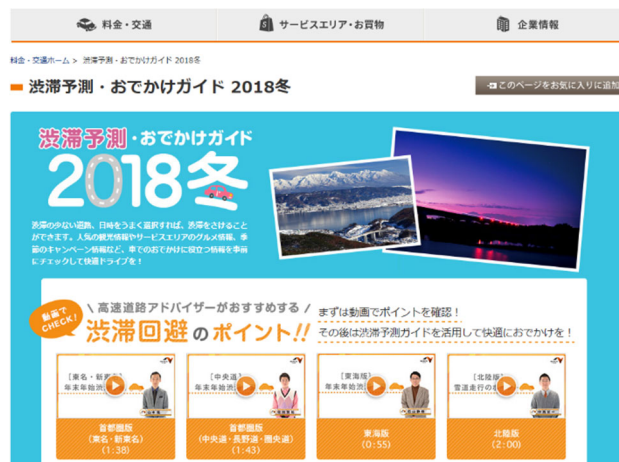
料金・交通　サービスエリア・お買物　企業情報

料金・交通ホーム ＞ 渋滞予測・おでかけガイド 2018冬

渋滞予測・おでかけガイド 2018冬

このページをお気に入りに追加

渋滞予測・おでかけガイド

2018冬

渋滞の少ない道路、日時をうまく選択すれば、渋滞をさけることができます。人気の観光情報やサービスエリアのグルメ情報、季節のキャンペーン情報など、車でのおでかけに役立つ情報を事前にチェックして快適ドライブを！

動画でCHECK!

高速道路アドバイザーがおすすめする

渋滞回避のポイント!!

まずは動画でポイントを確認！

その後は渋滞予測ガイドを活用して快適におでかけを！

［東名・新東名］年末年始渋 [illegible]

首都圏版（東名・新東名）（1:38）

［中央道］年末年始渋 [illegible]

首都圏版（中央道・長野道・圏央道）（1:43）

［東海版］年末年始渋 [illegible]

東海版（0:55）

［北陸版］雪道走行の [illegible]

北陸版（2:00）